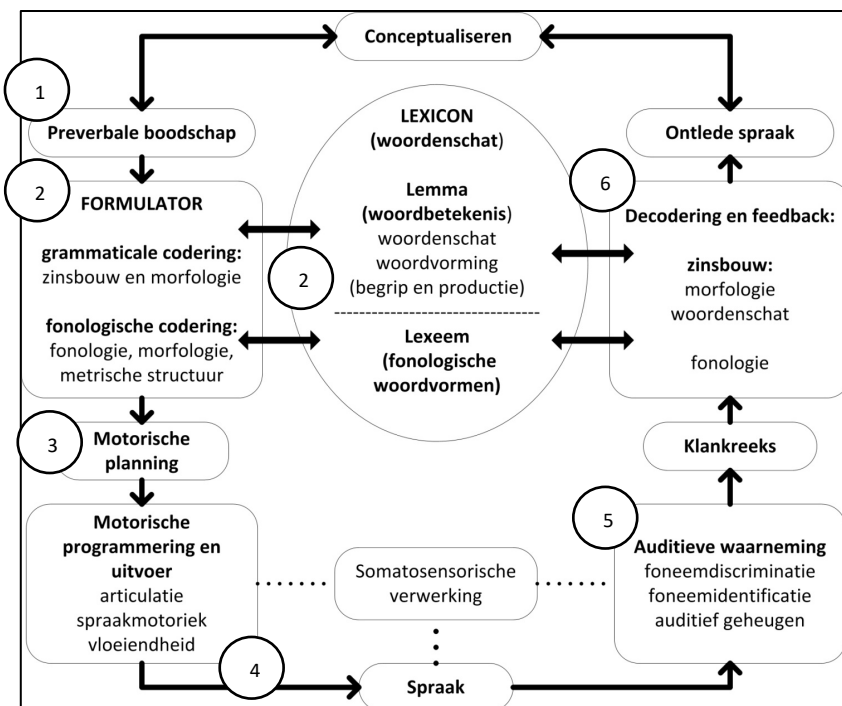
Conceptualiseren

1

Preverbale boodschap

2

FORMULATOR

grammaticale codering: zinsbouw en morfologie

fonologische codering: fonologie, morfologie, metrische structuur

LEXICON (woordenschat)

Lemma (woordbetekenis) woordenschat woordvorming (begrip en productie)

2

Lexeem (fonologische woordvormen)

Ontlede spraak

6

Decodering en feedback:

zinsbouw: morfologie woordenschat

fonologie

3

Motorische planning

Klankreeks

Motorische programmering en uitvoer articulatie spraakmotoriek vloeiendheid

Somatosensorische verwerking

5

Auditieve waarneming foneemdiscriminatie foneemidentificatie auditief geheugen

4

Spraak